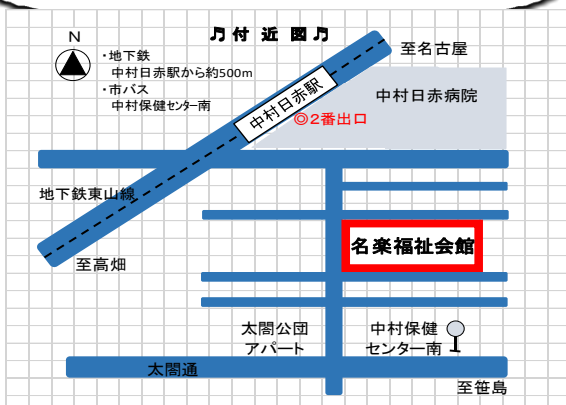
♫付 近 図♫

N

・地下鉄
中村日赤駅から約500m
・市バス
中村保健センター南

至名古屋

中村日赤駅

◎2番出口

中村日赤病院

地下鉄東山線

名楽福祉会館

至高畑

太閤公団
アパート

中村保健
センター南

太閤通

至笹島